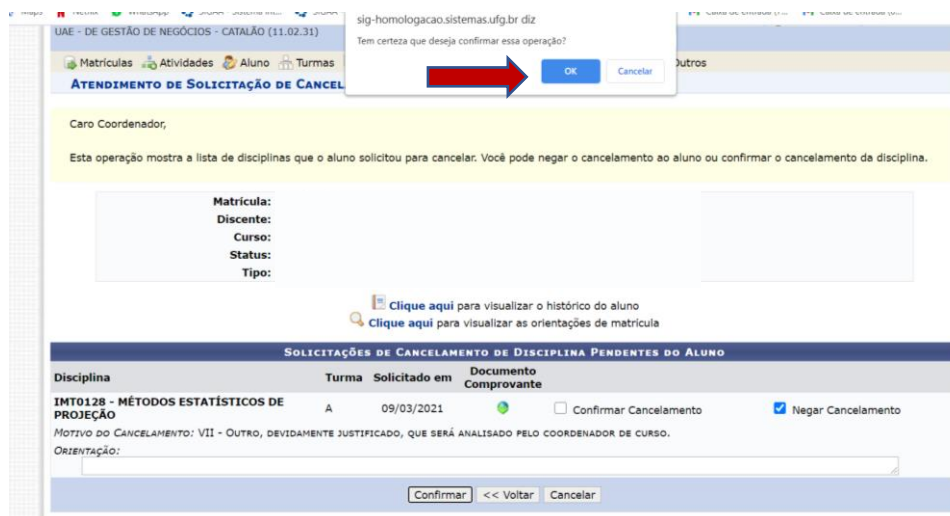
Maps Netflix WhatsApp SIGAA - Sistema Int... SIGAA Caixa de entrada (... Caixa de entrada (...

sig-homologacao.sistemas.ufg.br diz
Tem certeza que deseja confirmar essa operação?
OK Cancelar

UAE - DE GESTÃO DE NEGÓCIOS - CATALÃO (11.02.31)

Matrículas Atividades Aluno Turmas Outros

ATENDIMENTO DE SOLICITAÇÃO DE CANCEL

Caro Coordenador,

Esta operação mostra a lista de disciplinas que o aluno solicitou para cancelar. Você pode negar o cancelamento ao aluno ou confirmar o cancelamento da disciplina.

Matrícula:
Discente:
Curso:
Status:
Tipo:

Clique aqui para visualizar o histórico do aluno
Clique aqui para visualizar as orientações de matrícula

SOLICITAÇÕES DE CANCELAMENTO DE DISCIPLINA PENDENTES DO ALUNO

| Disciplina | Turma | Solicitado em | Documento Comprovante | | |
|---|---|---|---|---|---|
| IMT0128 - MÉTODOS ESTATÍSTICOS DE PROJEÇÃO | A | 09/03/2021 | | Confirmar Cancelamento | Negar Cancelamento |

MOTIVO DO CANCELAMENTO: VII - OUTRO, DEVIDAMENTE JUSTIFICADO, QUE SERÁ ANALISADO PELO COORDENADOR DE CURSO.
ORIENTAÇÃO:

Confirmar << Voltar Cancelar